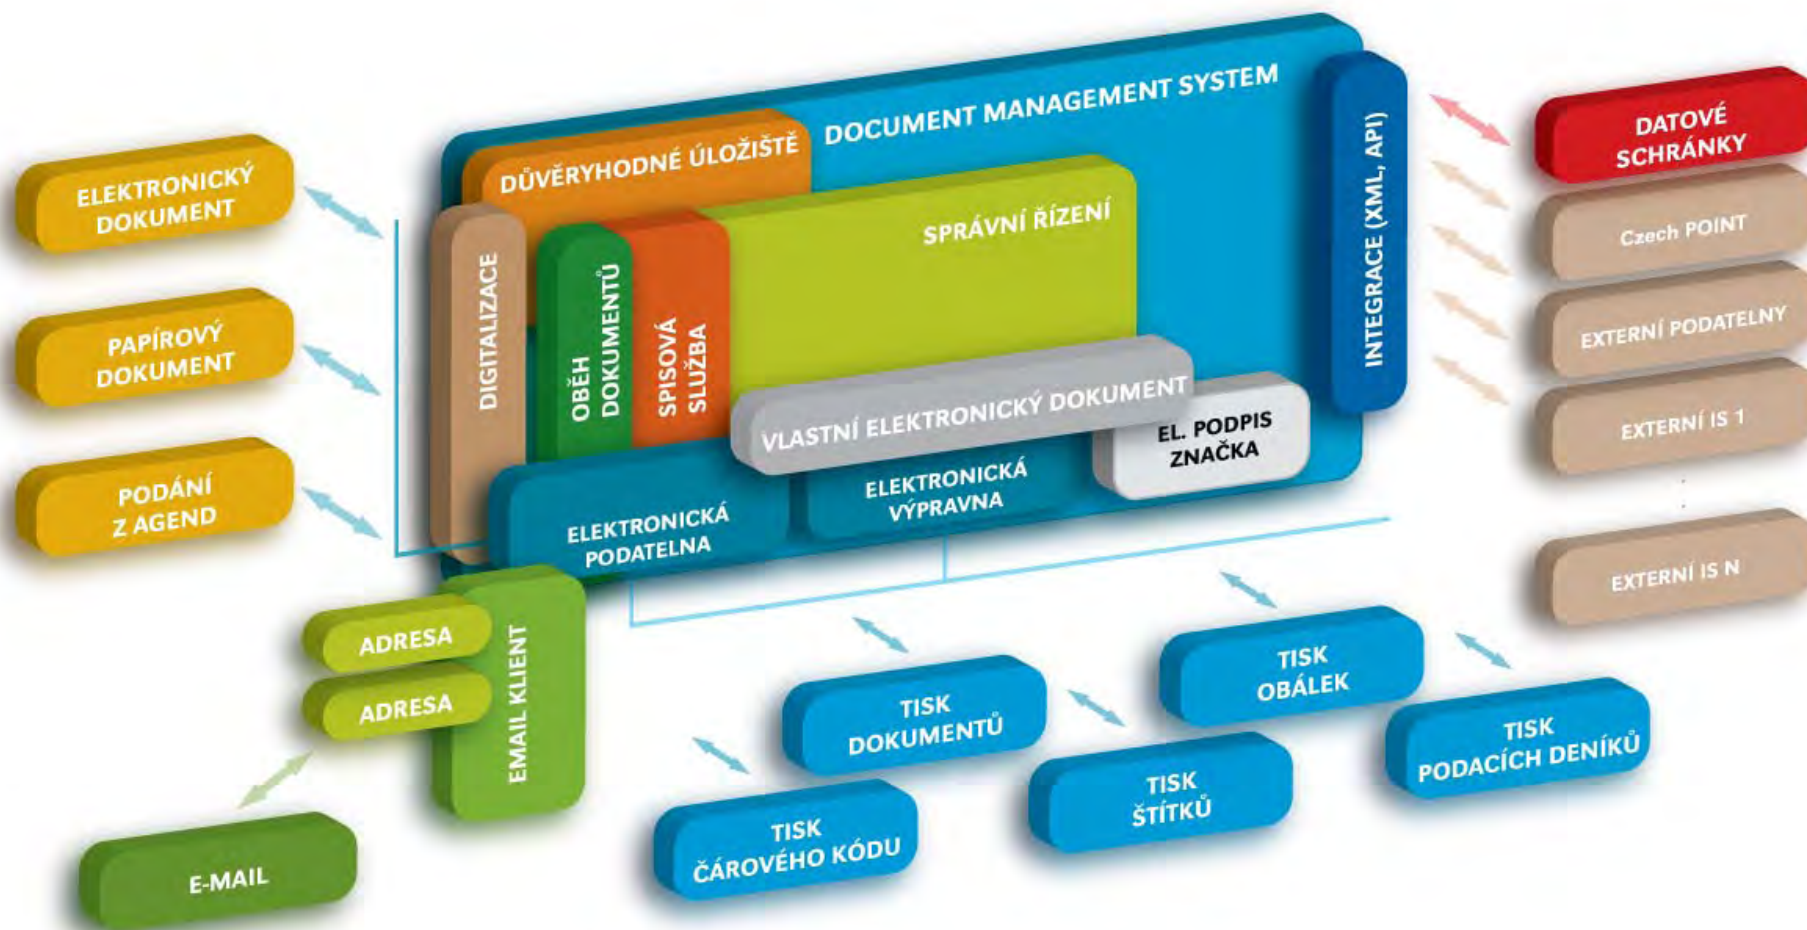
ELEKTRONICKÝ DOKUMENT

PAPÍROVÝ DOKUMENT

PODÁNÍ Z AGEND

DOCUMENT MANAGEMENT SYSTEM

DŮVĚRYHODNÉ ÚLOŽIŠTĚ

DIGITALIZACE

OBĚH DOKUMENTŮ

SPISOVÁ SLUŽBA

SPRÁVNÍ ŘÍZENÍ

VLASTNÍ ELEKTRONICKÝ DOKUMENT

EL. PODPIS ZNAČKA

ELEKTRONICKÁ PODATELNA

ELEKTRONICKÁ VÝPRAVNA

INTEGRACE (XML, API)

DATOVÉ SCHRÁNKY

Czech POINT

EXTERNÍ PODATELNY

EXTERNÍ IS 1

EXTERNÍ IS N

ADRESA

ADRESA

EMAIL KLIENT

E-MAIL

TISK DOKUMENTŮ

TISK OBÁLEK

TISK ČÁROVÉHO KÓDU

TISK ŠTÍTKŮ

TISK PODACÍCH DENÍKŮ